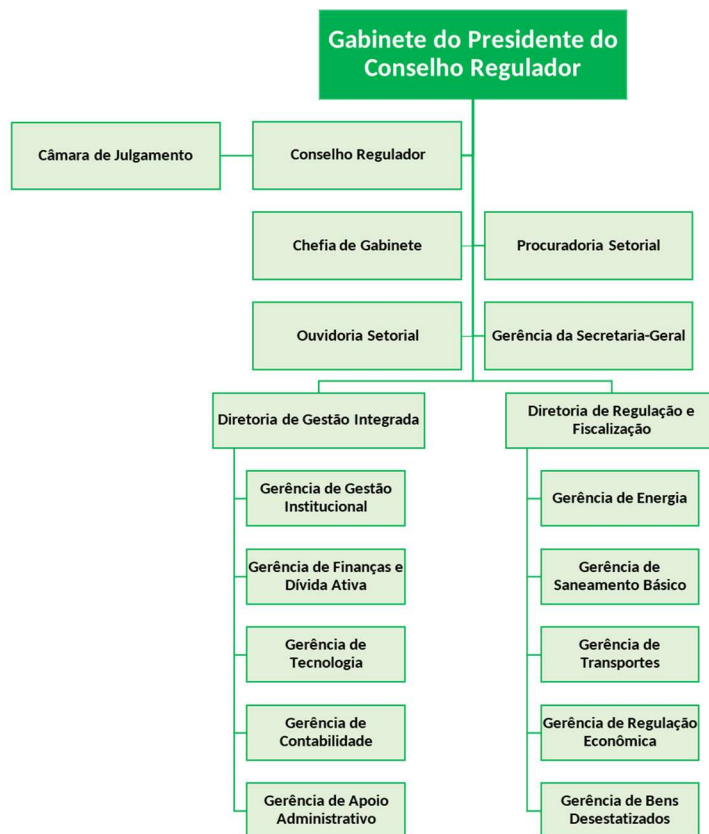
Gabinete do Presidente do Conselho Regulador

Câmara de Julgamento

Conselho Regulador

Chefia de Gabinete

Procuradoria Setorial

Ouvidoria Setorial

Gerência da Secretaria-Geral

Diretoria de Gestão Integrada

Gerência de Gestão Institucional

Gerência de Finanças e Dívida Ativa

Gerência de Tecnologia

Gerência de Contabilidade

Gerência de Apoio Administrativo

Diretoria de Regulação e Fiscalização

Gerência de Energia

Gerência de Saneamento Básico

Gerência de Transportes

Gerência de Regulação Econômica

Gerência de Bens Desestatizados